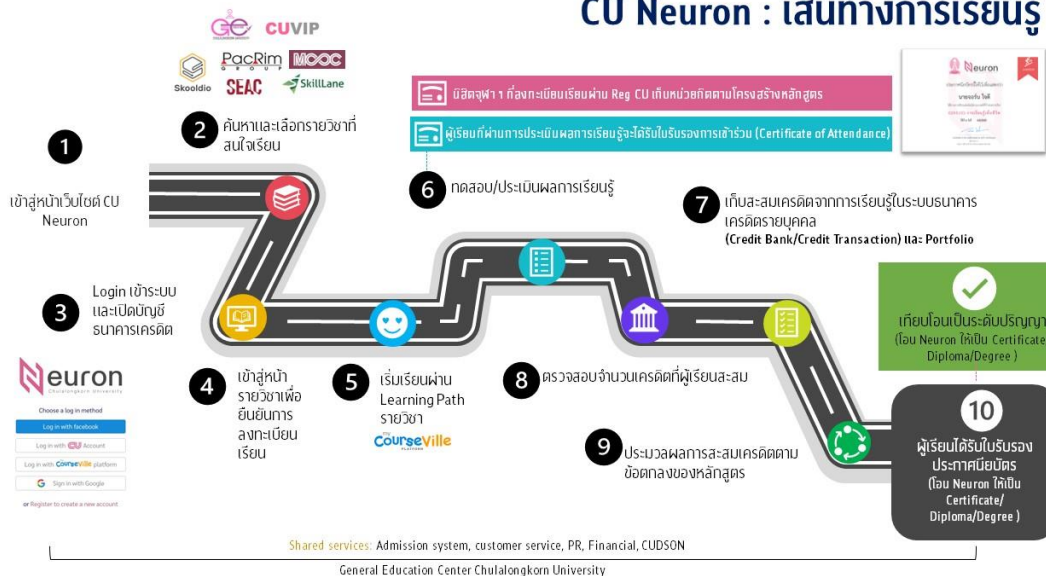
CU Neuron : เส้นทางการเรียนรู้

GE CUVIP

PacRim GROUP MOOC

Skooldio SEAC SkillLane

1

เข้าสู่หน้าเว็บไซต์ CU Neuron

2 ค้นหาและเลือกรายวิชาที่สนใจเรียน

3 Login เข้าระบบและเปิดบัญชีธนาคารเครดิต

Neuron
Chulalongkorn University

Choose a log in method

Log in with facebook

Log in with CU Account

Log in with CourseVille platform

Sign in with Google

or Register to create a new account

4 เข้าสู่หน้ารายวิชาเพื่อยืนยันการลงทะเบียนเรียน

5 เริ่มเรียนผ่าน Learning Path รายวิชา

CourseVille

นิสิตจุฬาฯ ที่ลงทะเบียนเรียนผ่าน Reg CU เก็บหน่วยกิตตามโครงสร้างหลักสูตร

ผู้เรียนที่ผ่านการประเมินผลการเรียนรู้จะได้รับใบรับรองการเข้าร่วม (Certificate of Attendance)

6 ทดสอบ/ประเมินผลการเรียนรู้

7 เก็บสะสมเครดิตจากการเรียนรู้ในระบบธนาคารเครดิตรายบุคคล (Credit Bank/Credit Transaction) และ Portfolio

8 ตรวจสอบจำนวนเครดิตที่ผู้เรียนสะสม

9 ประมวลผลการสะสมเครดิตตามข้อตกลงของหลักสูตร

Neuron

เทียบโอนเป็นระดับปริญญา (โอน Neuron ให้เป็น Certificate Diploma/Degree )

10 ผู้เรียนได้รับใบรับรองประกาศนียบัตร (โอน Neuron ให้เป็น Certificate/ Diploma/Degree )

Shared services: Admission system, customer service, PR, Financial, CUDSON

General Education Center Chulalongkorn University